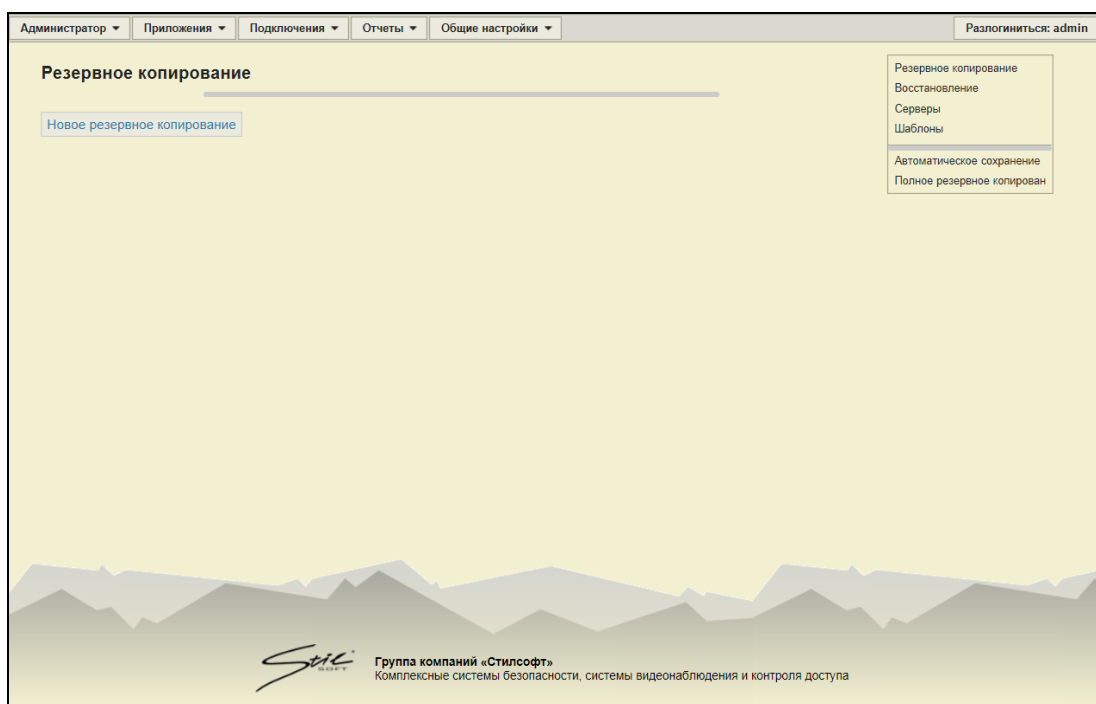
Администратор ▾ Приложения ▾ Подключения ▾ Отчеты ▾ Общие настройки ▾

Разлогиниться: admin

Резервное копирование

Новое резервное копирование

Резервное копирование
Восстановление
Серверы
Шаблоны

Автоматическое сохранение
Полное резервное копирован

Stil SOFT

Группа компаний «Стилсофт»
Комплексные системы безопасности, системы видеонаблюдения и контроля доступа